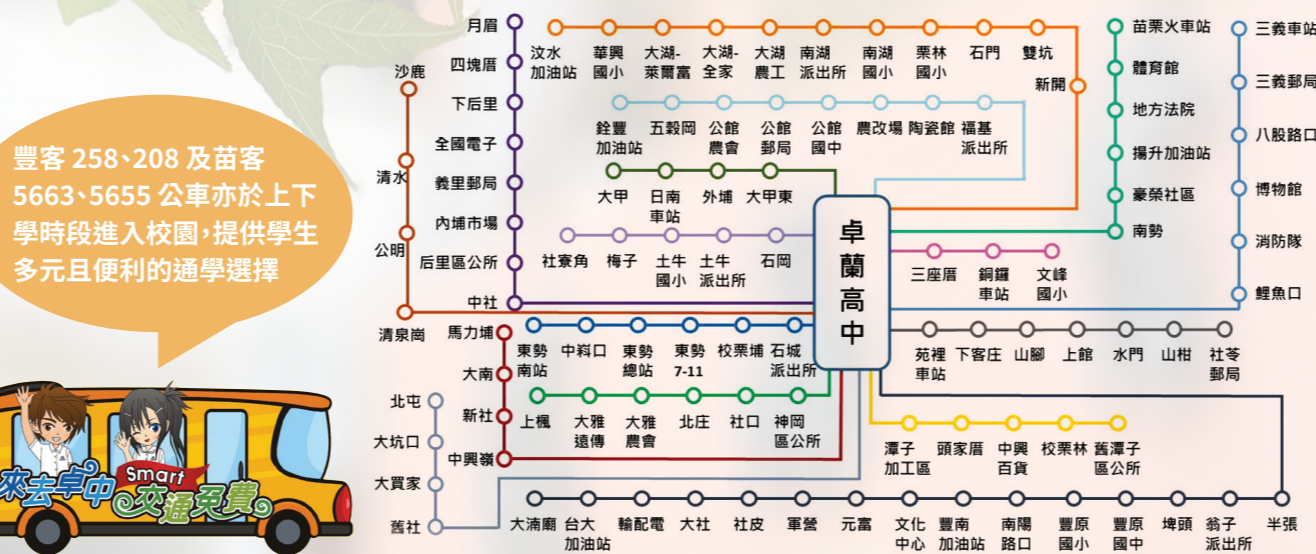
豐客 258、208 及苗客 5663、5655 公車亦於上下學時段進入校園，提供學生多元且便利的通學選擇

來去卓中 Smart 交通免費

卓蘭高中

月眉
四塊厝
下后里
全國電子
義里郵局
內埔市場
后里區公所
中社

沙鹿
清水
公明
清泉崗

汶水加油站
華興國小
大湖-萊爾富
大湖-全家
大湖農工
南湖派出所
南湖國小
栗林國小
石門
雙坑
新開

銓豐加油站
五穀岡
公館農會
公館郵局
公館國中
農改場
陶瓷館
福基派出所

大甲
日南車站
外埔
大甲東

社寮角
梅子
土牛國小
土牛派出所
石岡

苗栗火車站
體育館
地方法院
揚升加油站
豪榮社區
南勢

三義車站
三義郵局
八股路口
博物館
消防隊
鯉魚口

三座厝
銅鑼車站
文峰國小

苑裡車站
下客庄
山腳
上館
水門
山柑
社苓郵局

馬力埔
大南
新社
中興嶺

東勢南站
中嵙口
東勢總站
東勢7-11
校栗埔
石城派出所

上楓
大雅遠傳
大雅農會
北庄
社口
神岡區公所

北屯
大坑口
大買家
舊社

潭子加工區
頭家厝
中興百貨
校栗林
舊潭子區公所

大湳廟
台大加油站
輪配電
大社
社皮
軍營
元富
文化中心
豐南加油站
南陽路口
豐原國小
豐原國中
埤頭
翁子派出所
半張